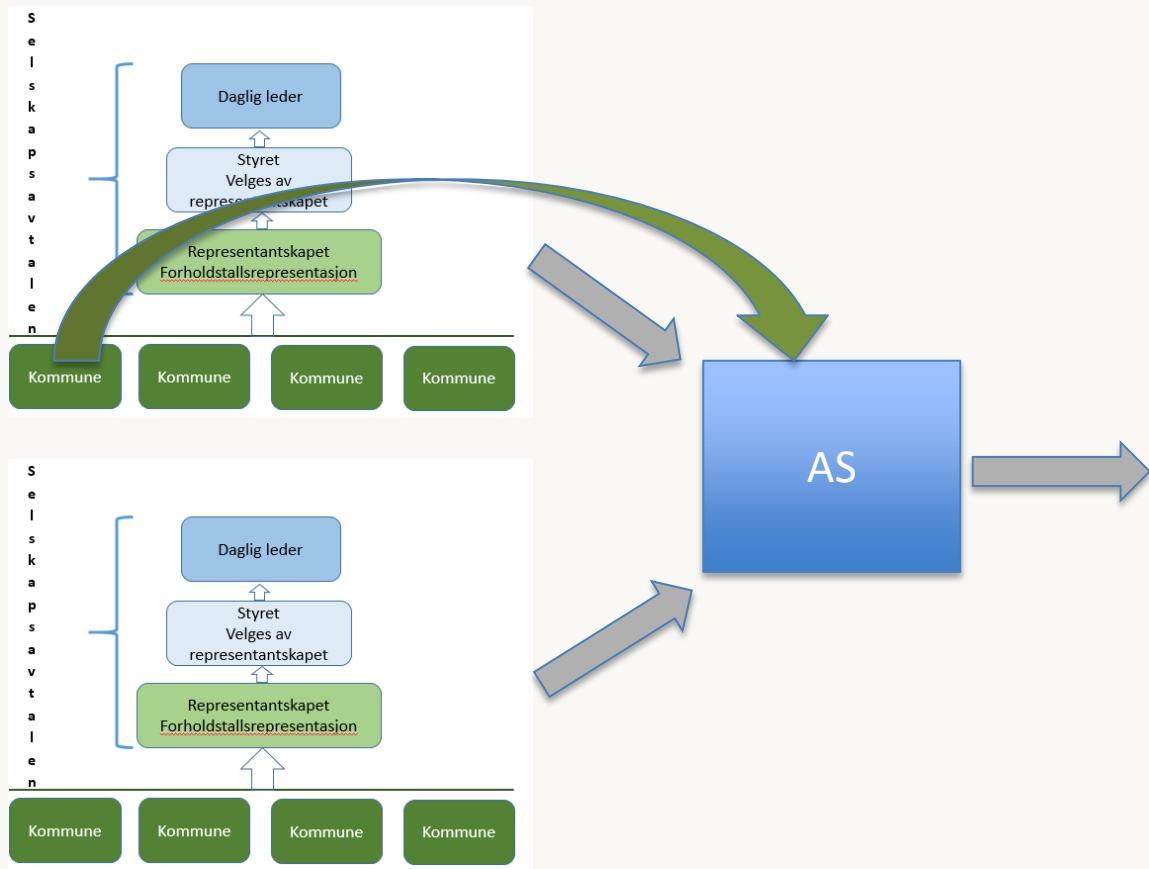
S
e
l
s
k
a
p
s
a
v
t
a
l
e
n

Daglig leder

Styret
Velges av
representantskapet

Representantskapet
Forholdstallsrepresentasjon

Kommune
Kommune
Kommune
Kommune

S
e
l
s
k
a
p
s
a
v
t
a
l
e
n

Daglig leder

Styret
Velges av
representantskapet

Representantskapet
Forholdstallsrepresentasjon

Kommune
Kommune
Kommune
Kommune

AS